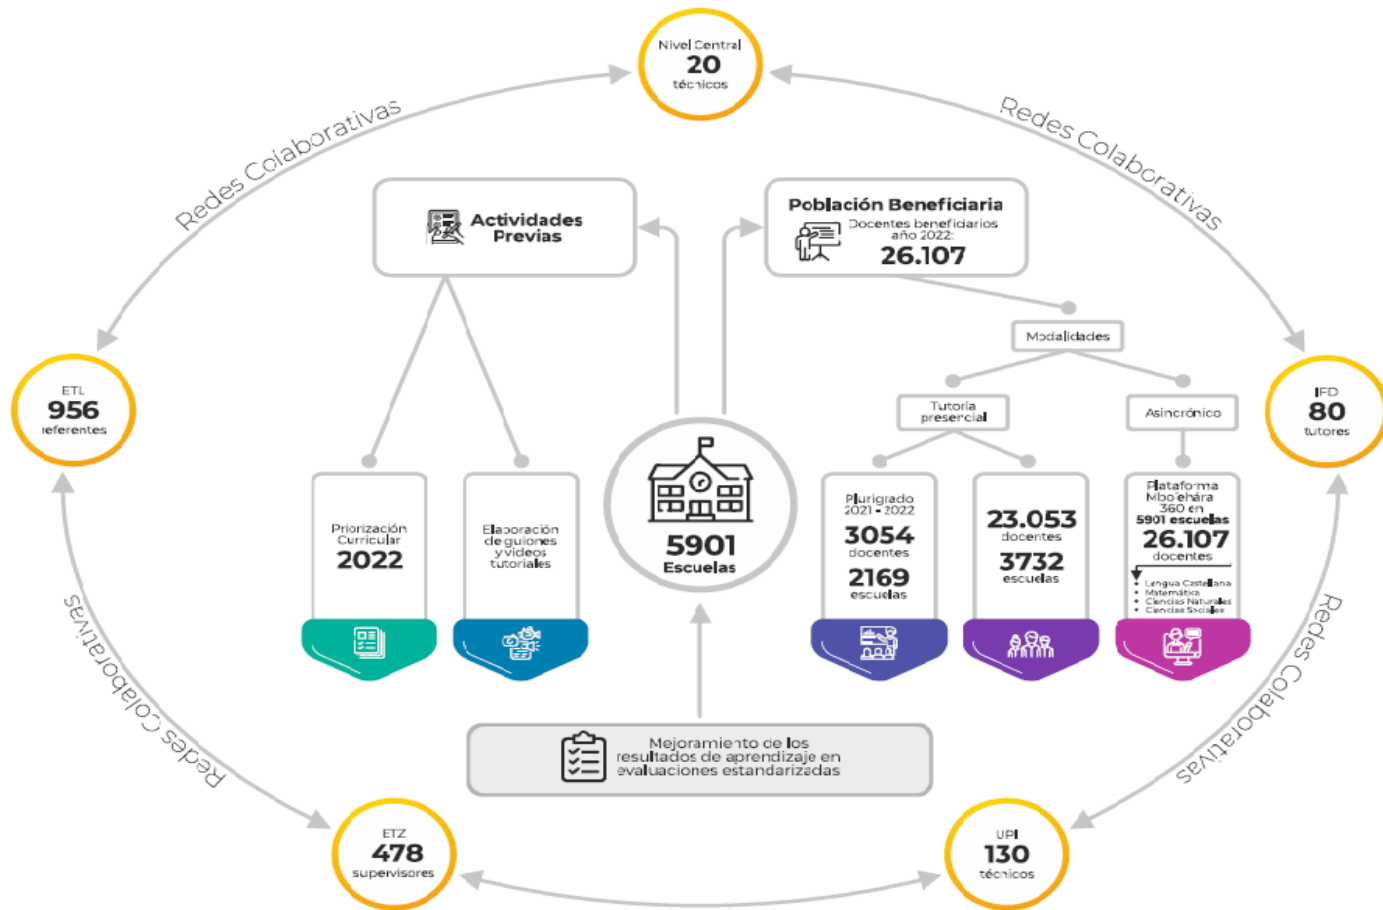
Nivel Central
20
técnicos

Redes Colaborativas

Redes Colaborativas

Actividades Previas

Población Beneficiaria
Docentes beneficiarios año 2022:
26.107

Modalidades

Tutoría presencial

Asincrónico

ETL
956
referentes

IFD
80
tutores

Priorización Curricular
2022

Elaboración de guiones y videos tutoriales

5901
Escuelas

Plurigrado 2021 - 2022
3054
docentes
2169
escuelas

23.053
docentes
3732
escuelas

Plataforma Mbo'ehára 360 en 5901 escuelas
26.107
docentes
• Lengua Castellana
• Matemática
• Ciencias Naturales
• Ciencias Sociales

Redes Colaborativas

Redes Colaborativas

Mejoramiento de los resultados de aprendizaje en evaluaciones estandarizadas

ETZ
478
supervisores

UPI
130
técnicos